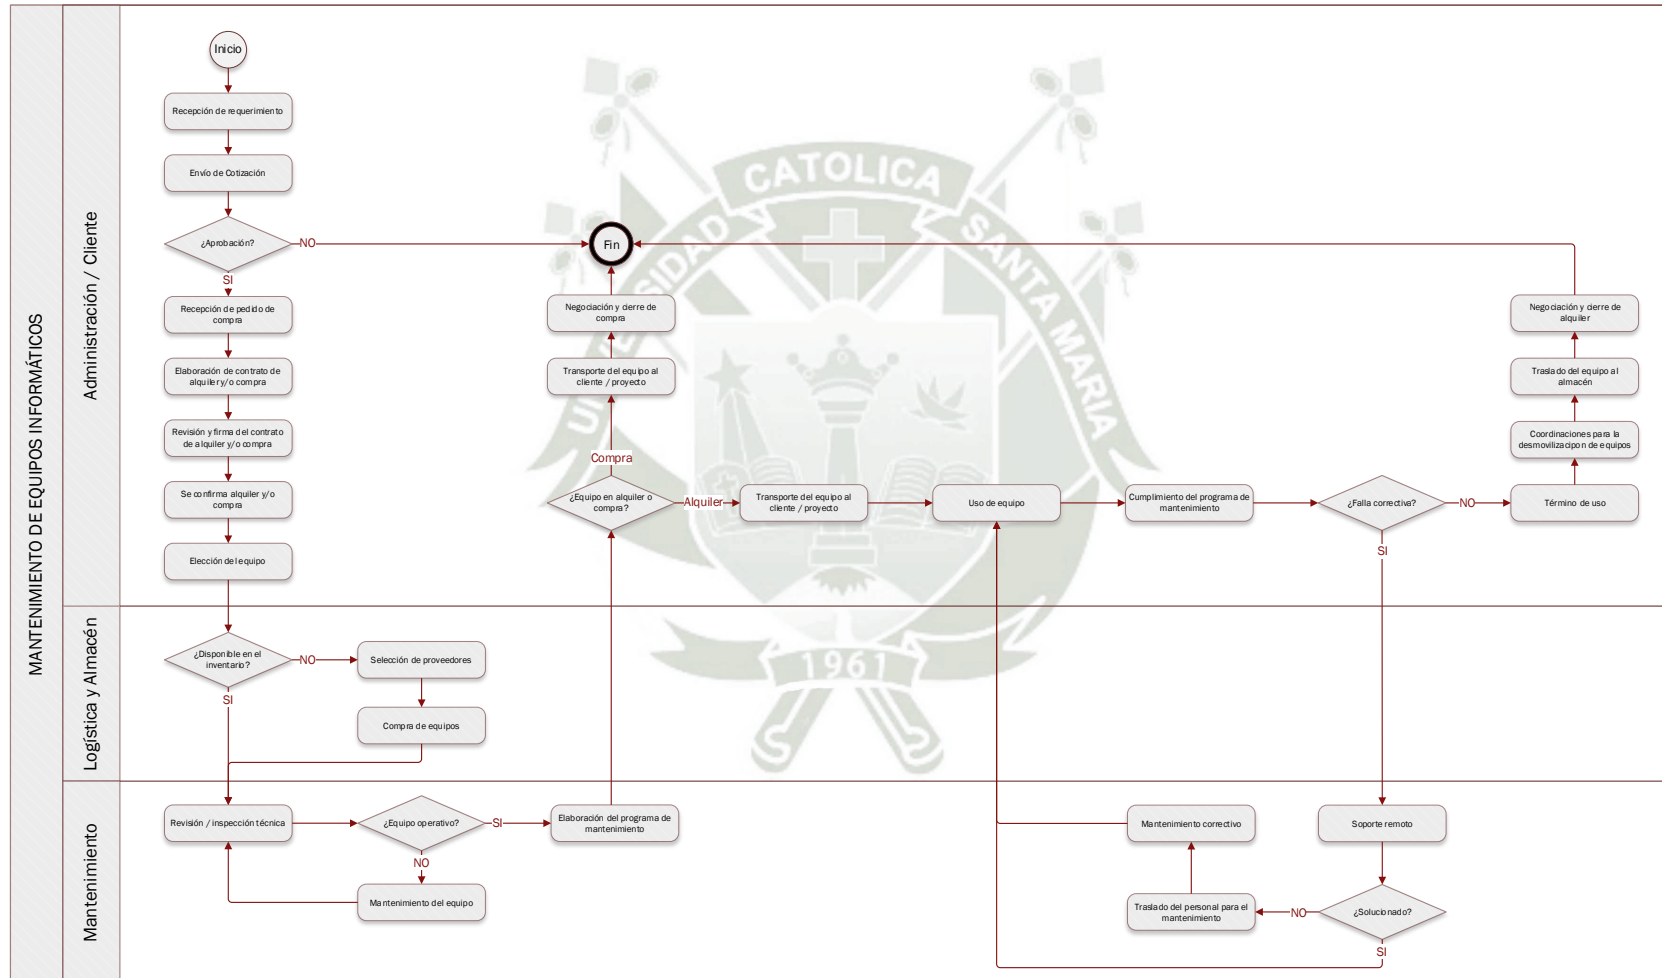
MANTENIMIENTO DE EQUIPOS INFORMÁTICOS

Administración / Cliente

Inicio

Recepción de requerimiento

Envío de Cotización

¿Aprobación?

NO

SI

Recepción de pedido de compra

Elaboración de contrato de alquiler y/o compra

Revisión y firma del contrato de alquiler y/o compra

Se confirma alquiler y/o compra

Elección del equipo

Fin

Negociación y cierre de compra

Transporte del equipo al cliente / proyecto

Compra

¿Equipo en alquiler o compra?

Alquiler

Transporte del equipo al cliente / proyecto

Uso de equipo

Cumplimiento del programa de mantenimiento

¿Falla correctiva?

NO

SI

Término de uso

Coordinaciones para la desmovilizacipon de equipos

Traslado del equipo al almacén

Negociación y cierre de alquiler

CATOLICA

UNIVERSIDAD

SANTA MARIA

1961

Logística y Almacén

¿Disponible en el inventario?

NO

SI

Selección de proveedores

Compra de equipos

Mantenimiento

Revisión / inspección técnica

¿Equipo operativo?

SI

NO

Elaboración del programa de mantenimiento

Mantenimiento del equipo

Mantenimiento correctivo

Soporte remoto

Traslado del personal para el mantenimiento

NO

¿Solucionado?

SI